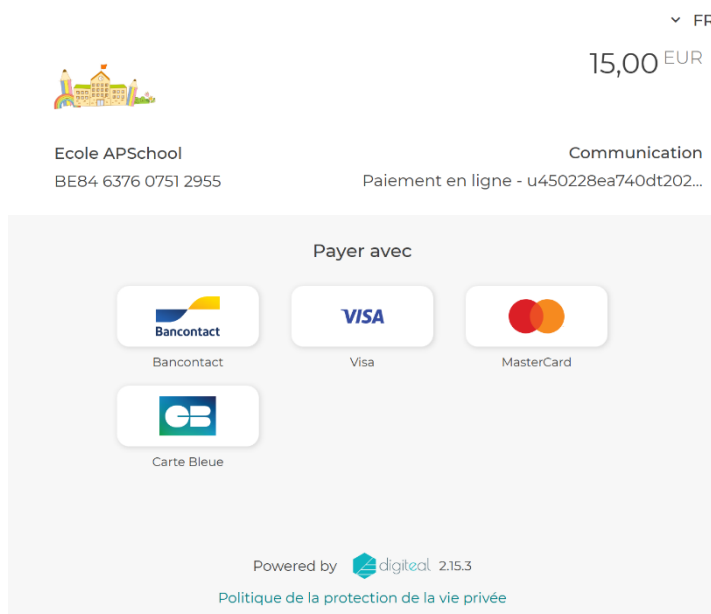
FR

15,00 EUR

Ecole APSchool
BE84 6376 0751 2955

Communication
Paiement en ligne - u450228ea740dt202...

Payer avec

Bancontact
Bancontact

VISA
Visa

MasterCard

CB
Carte Bleue

Powered by digiteal 2.15.3

Politique de la protection de la vie privée